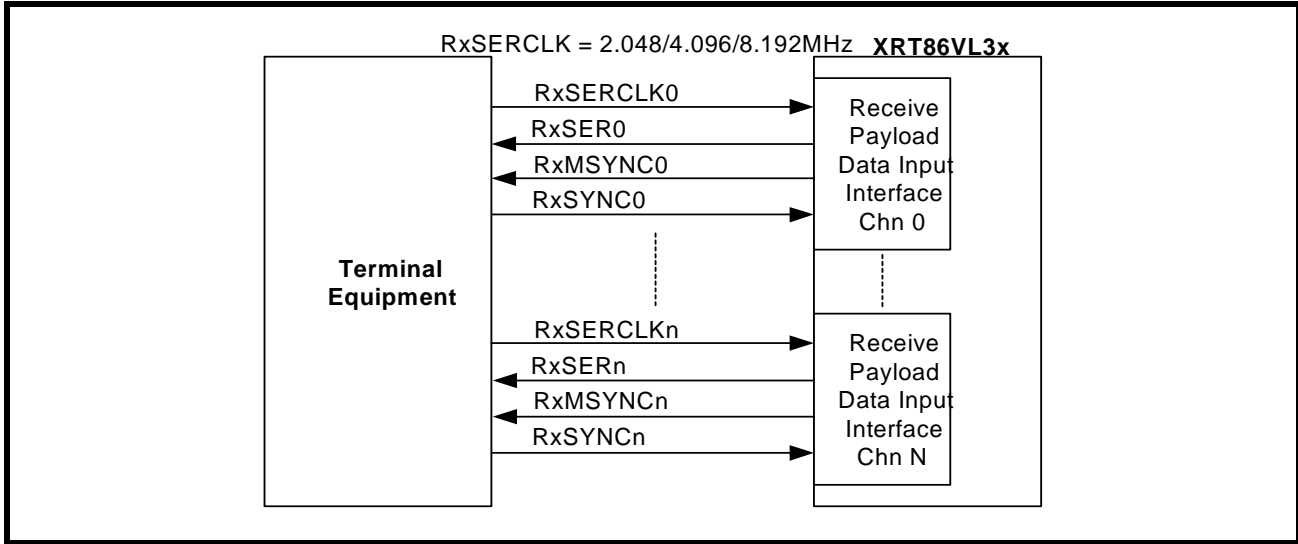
RxSERCLK = 2.048/4.096/8.192MHz **XRT86VL3x**

**Terminal Equipment**

RxSERCLK0
RxSER0
RxMSYNC0
RxSYNC0

Receive Payload Data Input Interface Chn 0

RxSERCLKn
RxSERn
RxMSYNCn
RxSYNCn

Receive Payload Data Input Interface Chn N